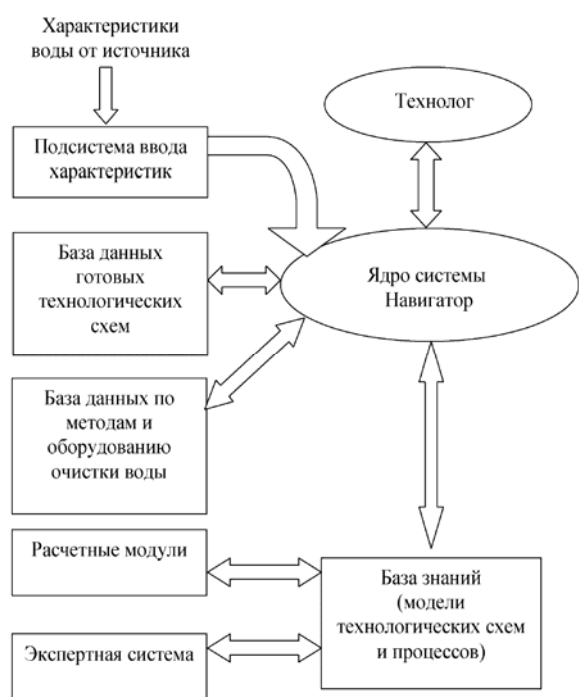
Характеристики воды от источника

Подсистема ввода характеристик

Технолог

База данных готовых технологических схем

Ядро системы Навигатор

База данных по методам и оборудованию очистки воды

Расчетные модули

База знаний (модели технологических схем и процессов)

Экспертная система